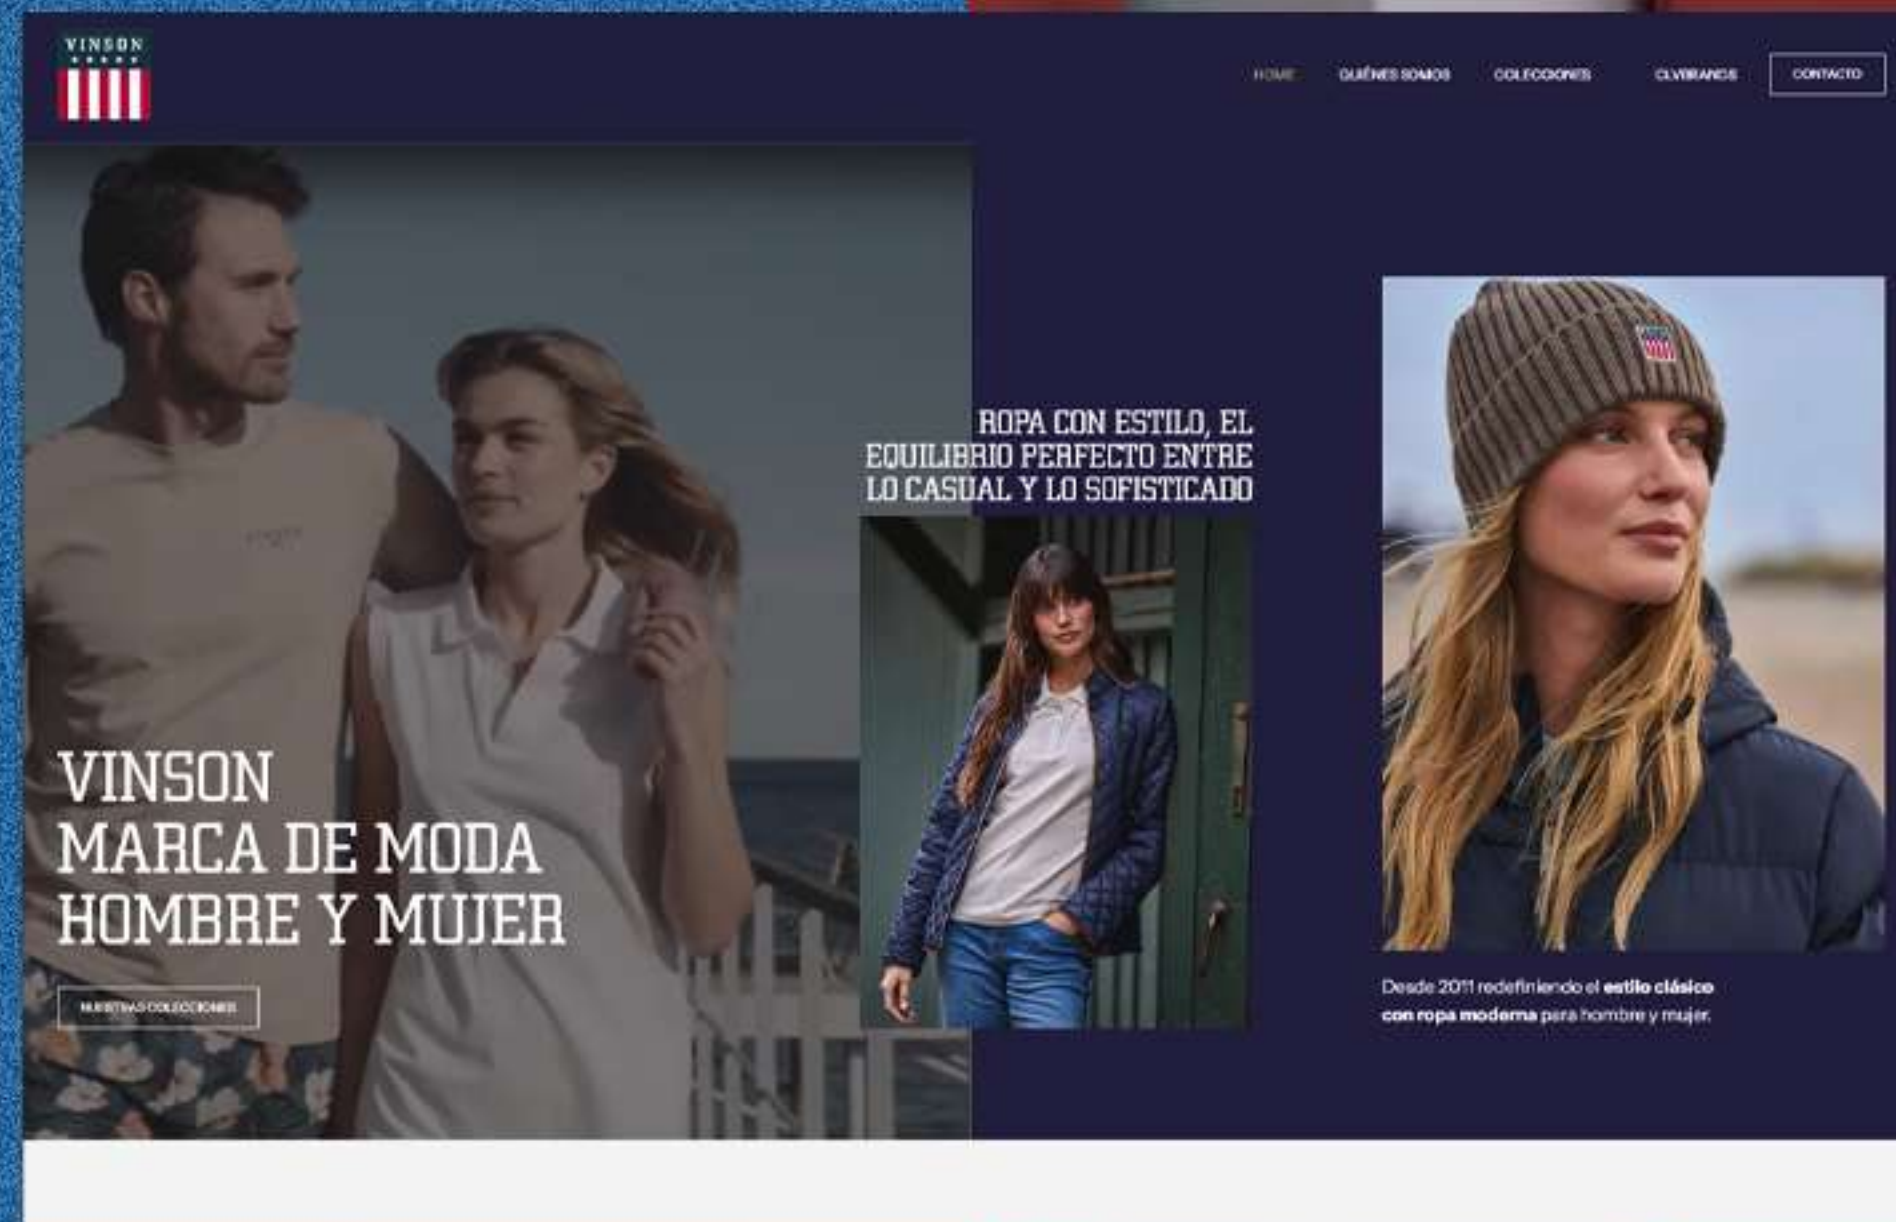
VINSON

HOME QUIÉNES SOMOS COLECCIONES CLVBRANDS CONTACTO

ROPA CON ESTILO, EL EQUILIBRIO PERFECTO ENTRE LO CASUAL Y LO SOFISTICADO

VINSON
MARCA DE MODA
HOMBRE Y MUJER

NUESTRAS COLECCIONES

Desde 2011 redefiniendo el **estilo clásico con ropa moderna** para hombre y mujer.